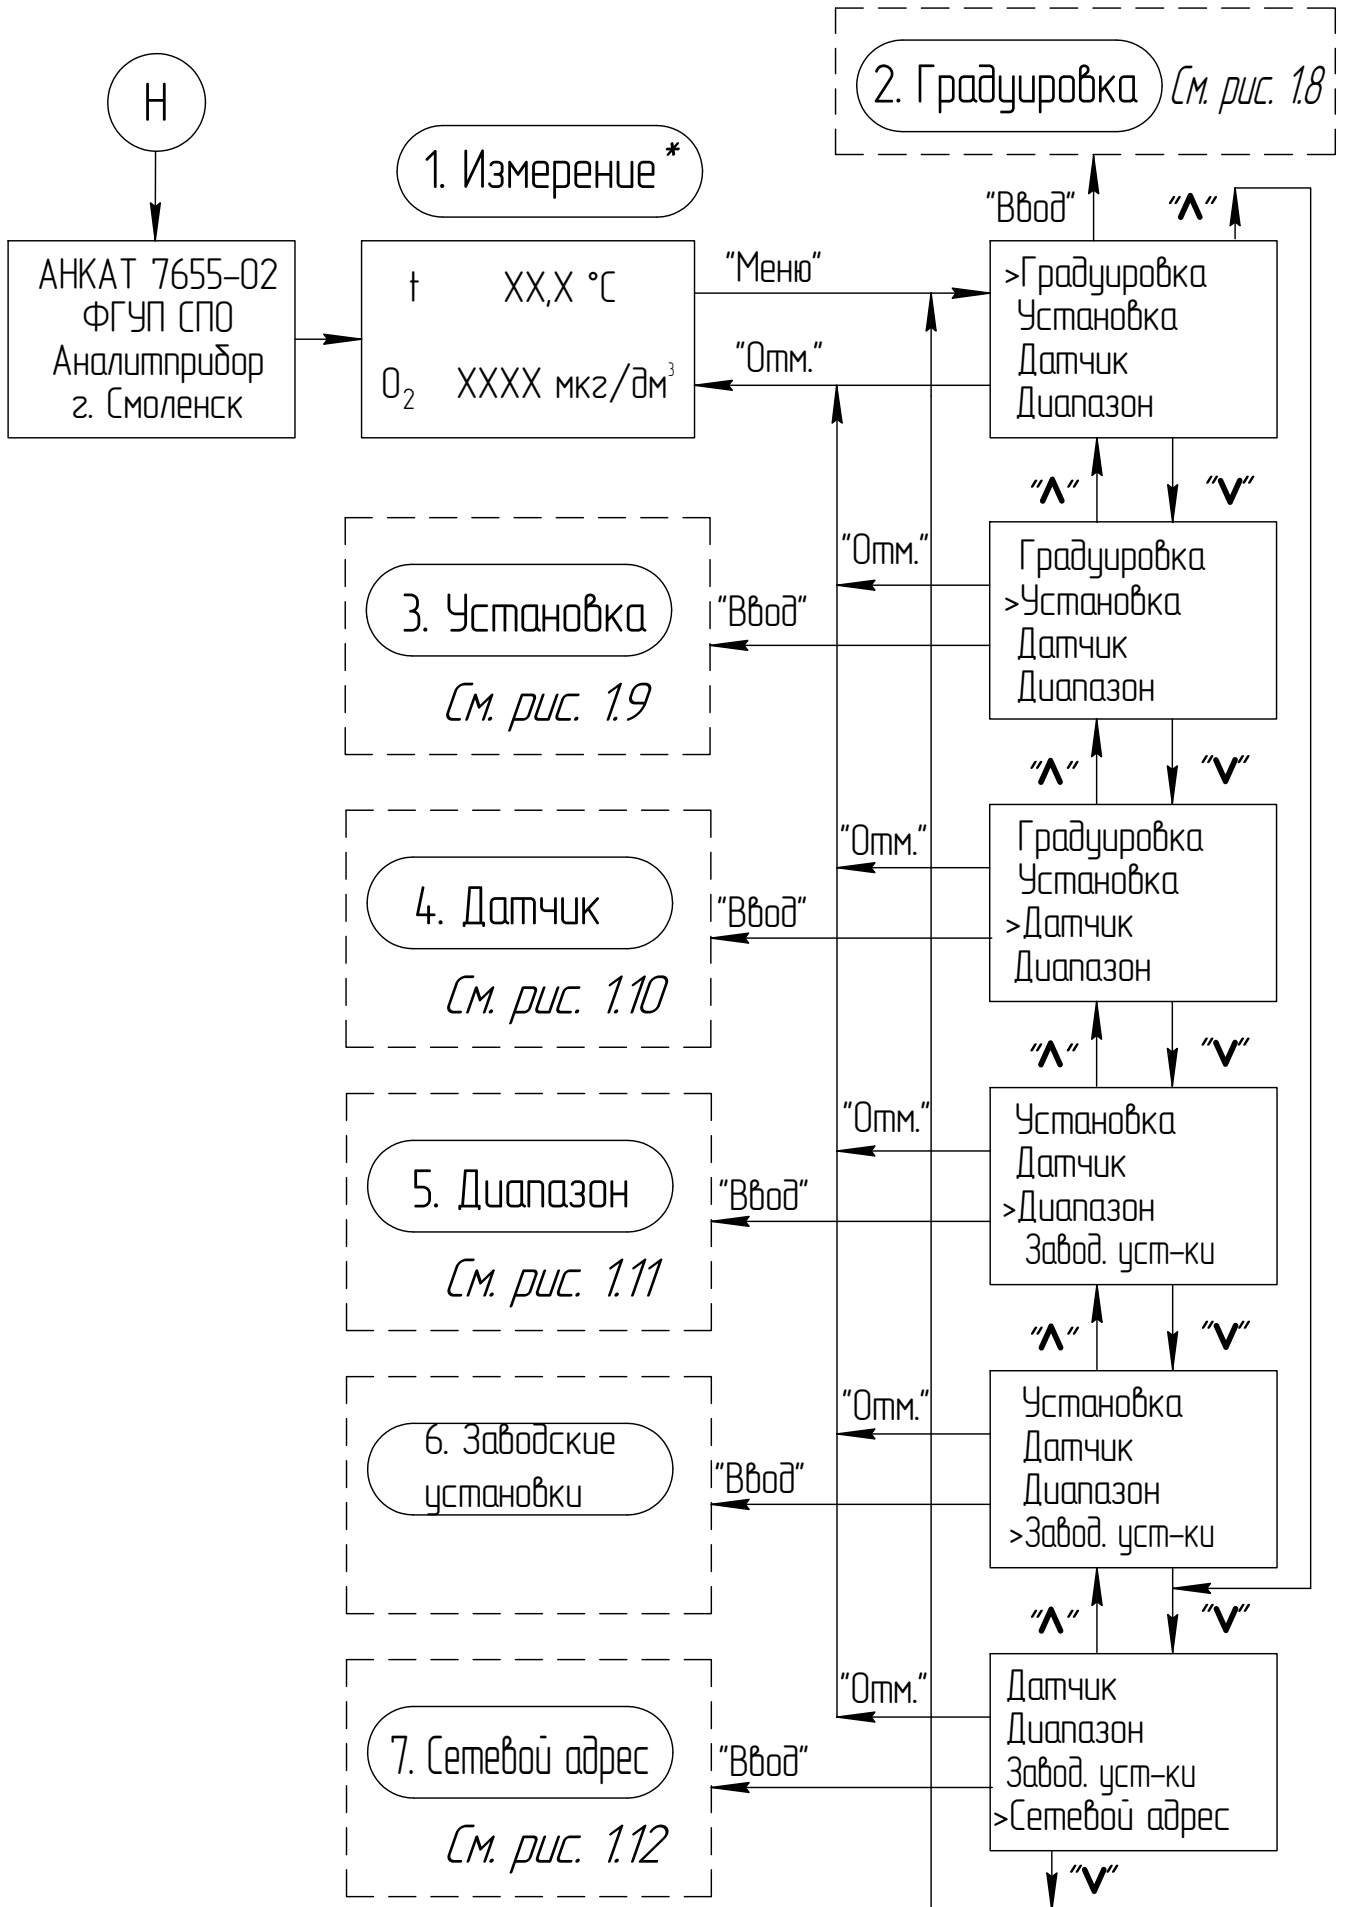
2. Градуировка См. рис. 1.8

Н

1. Измерение*

"Ввод"

"Λ"

АНКАТ 7655–02
ФГУП СПО
Аналитприбор
г. Смоленск

t XX,X °C

$O_2$ XXXX мкг/дм$^3$

"Меню"

"Отм."

>Градуировка
Установка
Датчик
Диапазон

"Λ"

"V"

"Отм."

3. Установка

"Ввод"

См. рис. 1.9

Градуировка
>Установка
Датчик
Диапазон

"Λ"

"V"

"Отм."

4. Датчик

"Ввод"

См. рис. 1.10

Градуировка
Установка
>Датчик
Диапазон

"Λ"

"V"

"Отм."

5. Диапазон

"Ввод"

См. рис. 1.11

Установка
Датчик
>Диапазон
Завод. уст–ки

"Λ"

"V"

"Отм."

6. Заводские установки

"Ввод"

Установка
Датчик
Диапазон
>Завод. уст–ки

"Λ"

"V"

"Отм."

7. Сетевой адрес

"Ввод"

См. рис. 1.12

Датчик
Диапазон
Завод. уст–ки
>Сетевой адрес

"V"